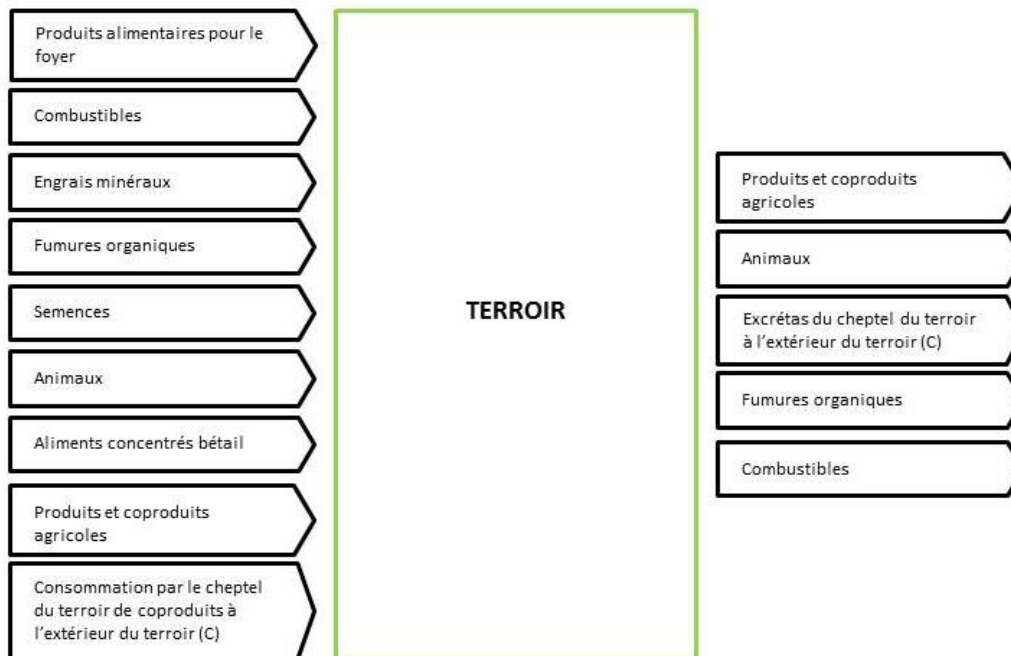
Produits alimentaires pour le foyer

Combustibles

Engrais minéraux

Fumures organiques

Semences

Animaux

Aliments concentrés bétail

Produits et coproduits agricoles

Consommation par le cheptel du terroir de coproduits à l'extérieur du terroir (C)

TERROIR

Produits et coproduits agricoles

Animaux

Excrétas du cheptel du terroir à l'extérieur du terroir (C)

Fumures organiques

Combustibles